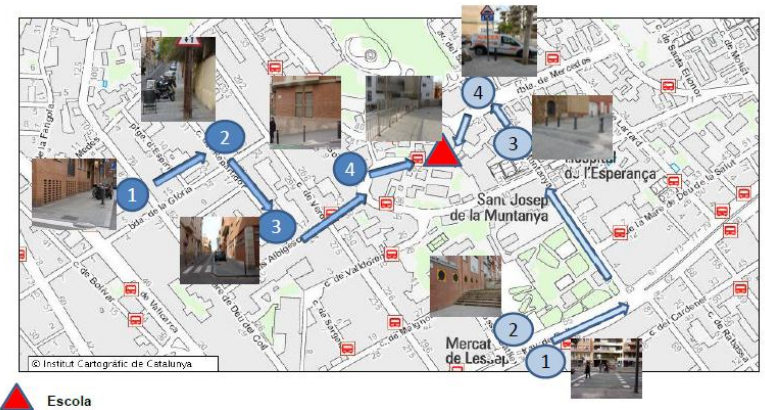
1
2
3
4
4
3
2
1
Sant Josep de la Muntanya
Hospital de l'Esperança
Mercat de Lesseps
bda. de la Glòria
c. de Valldoreix
c. Albigesos
c. de Bolívar
c. de Vallcarca
c. de Déu
bda. de Mercedes
© Institut Cartogràfic de Catalunya
Escola